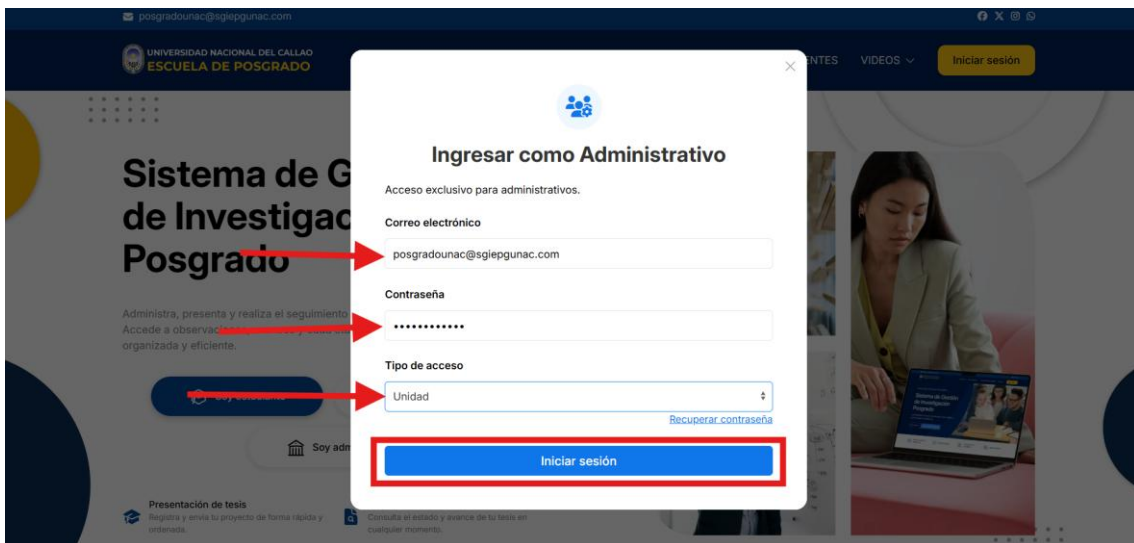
posgradounac@sgiepgunac.com

UNIVERSIDAD NACIONAL DEL CALLAO
ESCUELA DE POSGRADO

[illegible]ENTES VIDEOS Iniciar sesión

Sistema de G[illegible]
de Investigac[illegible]
Posgrado

Administra, presenta y realiza el seguimiento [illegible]
Accede a observac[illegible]
organizada y eficiente.

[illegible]

Soy adm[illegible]

Presentación de tesis
Registra y envía tu proyecto de forma rápida y ordenada.

Consulta el estado y avance de tu tesis en cualquier momento.

Ingresar como Administrativo

Acceso exclusivo para administrativos.

Correo electrónico

posgradounac@sgiepgunac.com

Contraseña

••••••••••••

Tipo de acceso

Unidad

Recuperar contraseña

Iniciar sesión

Sistema de Gestión de Investigación Posgrado